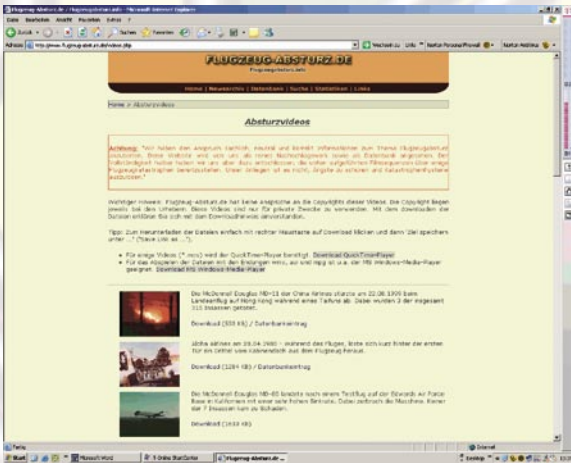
Flugzeug-Absturz.de - Flugzeugabsturz.info - Microsoft Internet Explorer

Datei Bearbeiten Ansicht Favoriten Extras ?

Zurück Suchen Favoriten

Adresse http://www.flugzeug-absturz.de/videos.php

Wechseln zu Links Norton AntiVirus

FLUGZEUG-ABSTURZ.DE

Flugzeugabsturz.info

Home | Neuerheiten | Datenbank | Suche | Statistiken | Links

Home > Absturzvideos

Absturzvideos

Achtung: "Wir haben den Anspruch sachlich, neutral und korrekt Informationen zum Thema Flugzeugabsturz anzubieten. Diese Website wird uns als reiner Nachschlagewerk sowie als Datenbank angesehen. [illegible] Flugzeugabsturz gegenüber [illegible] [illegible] auszunutzen."

Wichtiger Hinweis: Flugzeug-absturz.de hat keine Ansprüche an die Copyrights dieser Videos. Die Copyright liegen jeweils bei den Urhebern. Diese Videos sind nur für private Zwecke zu verwenden. Mit dem Downloaden der Dateien erklären Sie sich mit den Downloadhinweis einverstanden.

Tipp: Zum Herunterladen der Dateien einfach mit rechter Maustaste auf Download klicken und dann 'Ziel speichern unter ...' ("Save Link as ...").

• Für einige Videos (*.mov) wird der QuickTime-Player benötigt. Download QuickTimePlayer
• Für das Abspielen der Dateien mit den Endungen mpeg, avi und mpg ist u.a. der MS Windows-Media-Player geeignet. Download MS Windows-Media-Player

Die McDonnell Douglas MD-11 der China Airlines stürzte am 22.08.1999 beim Landeanflug auf Hong Kong während einer Taifuns ab. Dabei wurden 3 der insgesamt 315 Insassen getötet.

Download (550 kB) / Datenbankeintrag

Aufnahme am 20.04.1998 - während des Fluges, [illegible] der ersten Tür ein Drittel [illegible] auf dem Flugzeug heraus.

Download (1284 kB) / Datenbankeintrag

Die McDonnell Douglas MD-80 landete nach einem Testflug auf der Edwards Air Force Base in Kalifornien mit einer sehr hohen Sinkrate. Dabei zerbrach die Maschine. Keiner der 7 Insassen kam zu Schaden.

Download (1633 kB)

Fertig

Internet

Start Microsoft Word Flugzeug-Absturz.de